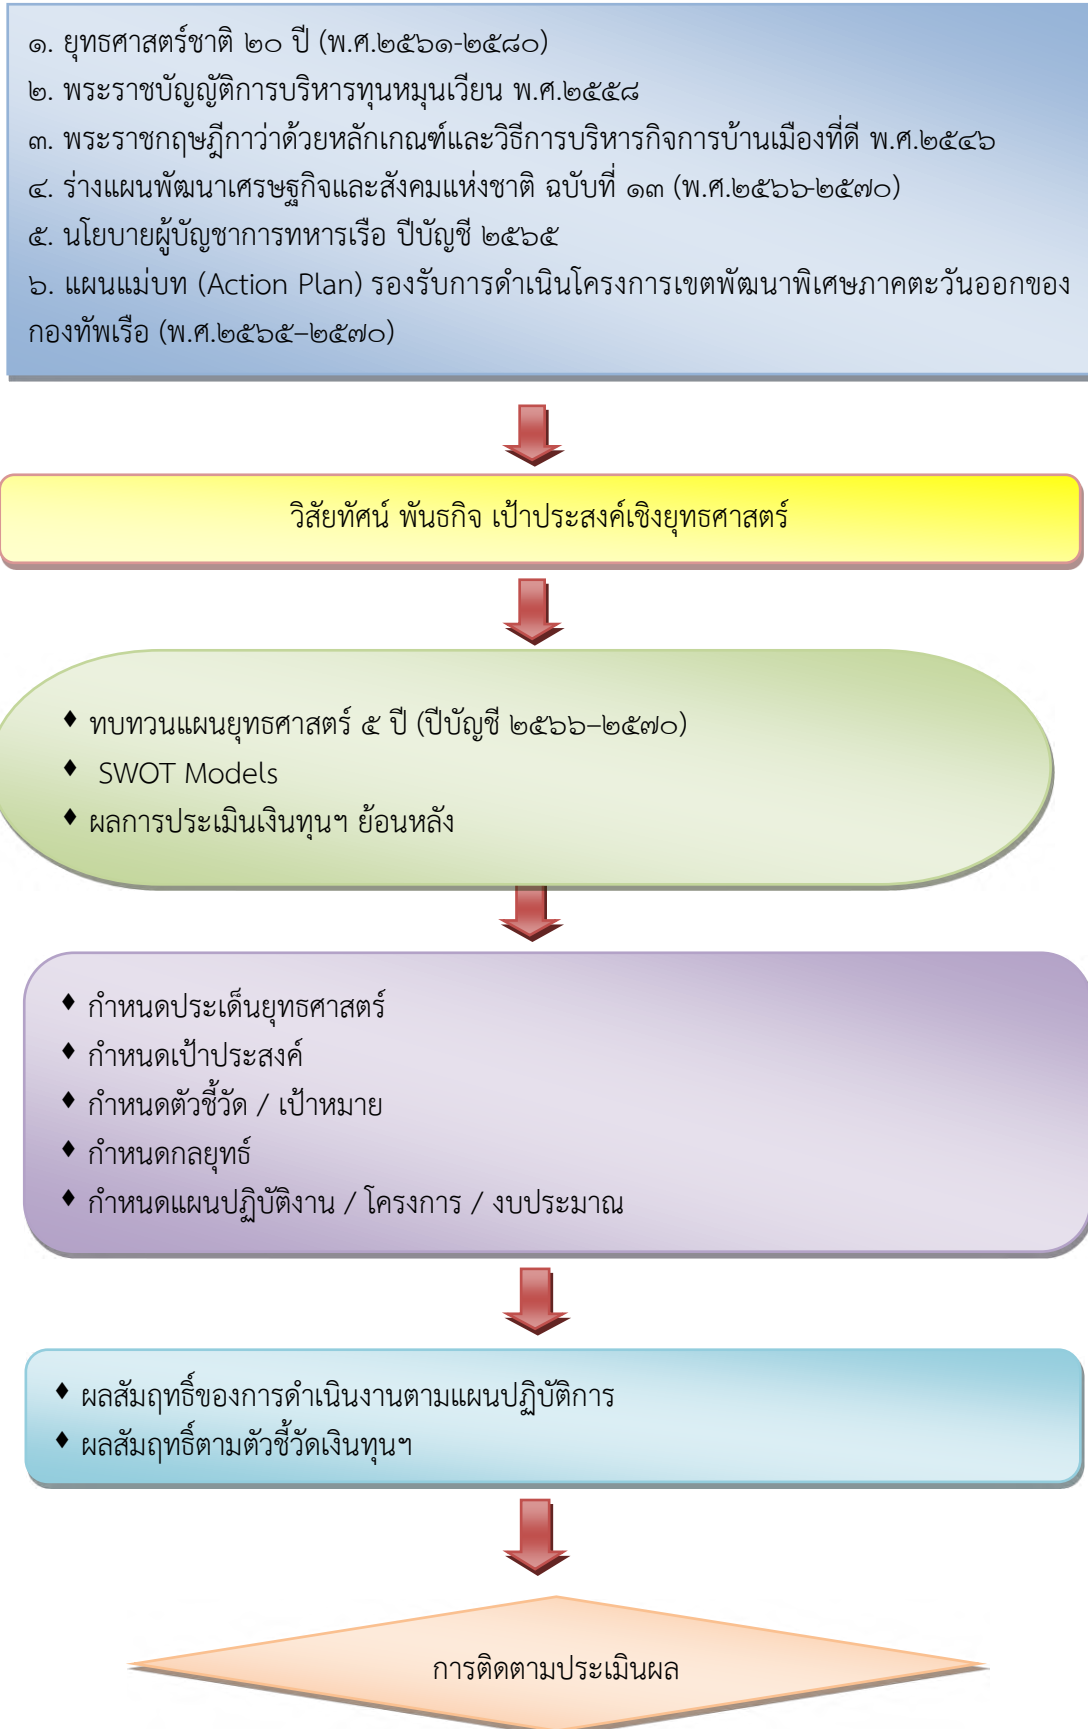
๑. ยุทธศาสตร์ชาติ ๒๐ ปี (พ.ศ.๒๕๖๑-๒๕๘๐)
๒. พระราชบัญญัติการบริหารทุนหมุนเวียน พ.ศ.๒๕๕๘
๓. พระราชกฤษฎีกาว่าด้วยหลักเกณฑ์และวิธีการบริหารกิจการบ้านเมืองที่ดี พ.ศ.๒๕๔๖
๔. ร่างแผนพัฒนาเศรษฐกิจและสังคมแห่งชาติ ฉบับที่ ๑๓ (พ.ศ.๒๕๖๖-๒๕๗๐)
๕. นโยบายผู้บัญชาการทหารเรือ ปีบัญชี ๒๕๖๕
๖. แผนแม่บท (Action Plan) รองรับการดำเนินโครงการเขตพัฒนาพิเศษภาคตะวันออกของกองทัพเรือ (พ.ศ.๒๕๖๕–๒๕๗๐)

วิสัยทัศน์ พันธกิจ เป้าประสงค์เชิงยุทธศาสตร์

♦ ทบทวนแผนยุทธศาสตร์ ๕ ปี (ปีบัญชี ๒๕๖๖–๒๕๗๐)
♦ SWOT Models
♦ ผลการประเมินเงินทุนฯ ย้อนหลัง

♦ กำหนดประเด็นยุทธศาสตร์
♦ กำหนดเป้าประสงค์
♦ กำหนดตัวชี้วัด / เป้าหมาย
♦ กำหนดกลยุทธ์
♦ กำหนดแผนปฏิบัติงาน / โครงการ / งบประมาณ

♦ ผลสัมฤทธิ์ของการดำเนินงานตามแผนปฏิบัติการ
♦ ผลสัมฤทธิ์ตามตัวชี้วัดเงินทุนฯ

การติดตามประเมินผล